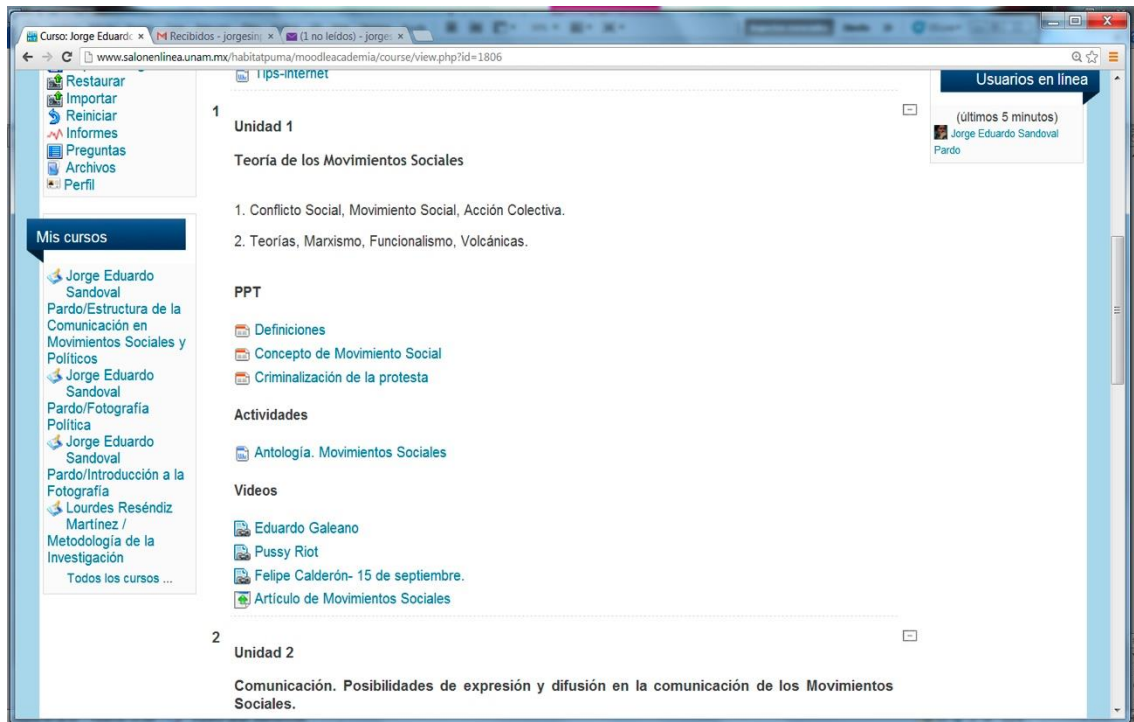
Curso: Jorge Eduardo ×
Recibidos - jorgesin ×
(1 no leídos) - jorge ×

www.salonenlinea.unam.mx/habitatpuma/moodleacademia/course/view.php?id=1806

Restaurar
Importar
Reiniciar
Informes
Preguntas
Archivos
Perfil

Mis cursos

Jorge Eduardo Sandoval Pardo/Estructura de la Comunicación en Movimientos Sociales y Políticos
Jorge Eduardo Sandoval Pardo/Fotografía Política
Jorge Eduardo Sandoval Pardo/Introducción a la Fotografía
Lourdes Reséndiz Martínez / Metodología de la Investigación
Todos los cursos ...

Tips-internet

1

Unidad 1

Teoría de los Movimientos Sociales

1. Conflicto Social, Movimiento Social, Acción Colectiva.

2. Teorías, Marxismo, Funcionalismo, Volcánicas.

PPT

Definiciones
Concepto de Movimiento Social
Criminalización de la protesta

Actividades

Antología. Movimientos Sociales

Videos

Eduardo Galeano
Pussy Riot
Felipe Calderón- 15 de septiembre.
Artículo de Movimientos Sociales

2

Unidad 2

Comunicación. Posibilidades de expresión y difusión en la comunicación de los Movimientos Sociales.

Usuarios en línea

(últimos 5 minutos)
Jorge Eduardo Sandoval Pardo